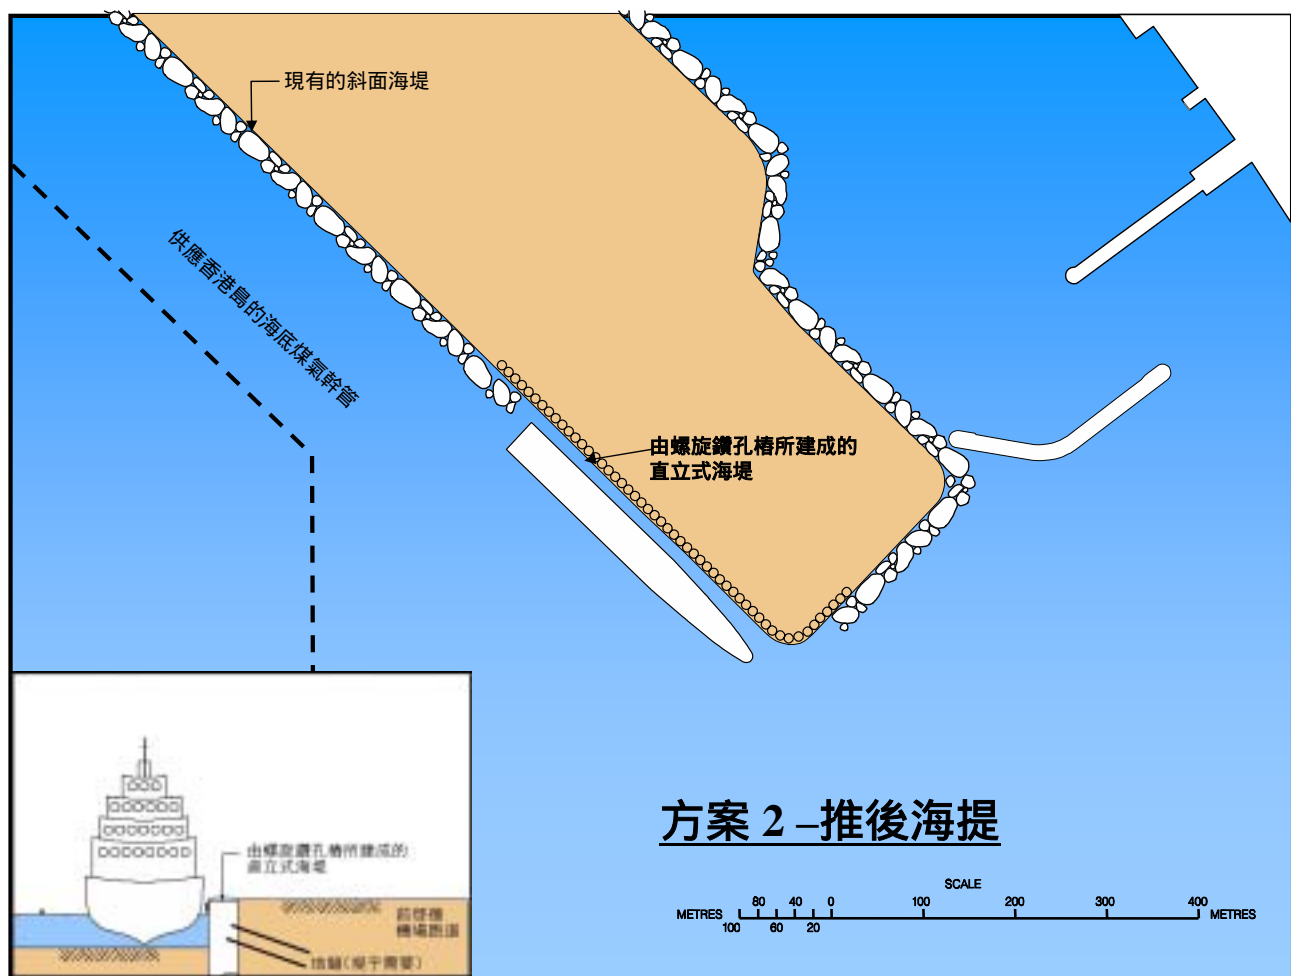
現有的斜面海堤

供應香港島的海底煤氣幹管

由螺旋鑽孔樁所建成的
直立式海堤

由螺旋鑽孔樁所建成的
直立式海堤

前啟德
機場跑道

地錨（埋于岸壁）

方案 2 –推後海提

SCALE

METRES 100 80 60 40 20 0 100 200 300 400 METRES